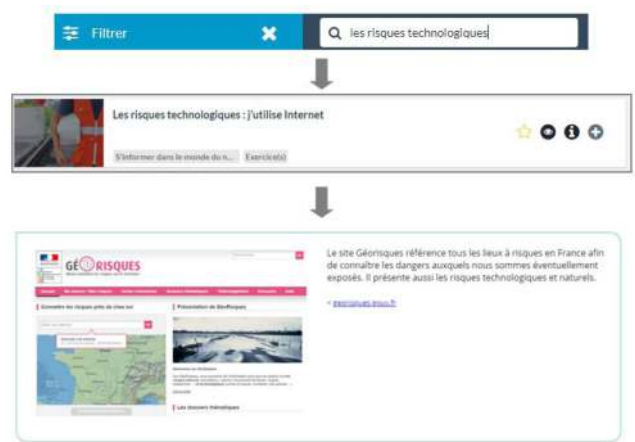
Filtrer

les risques technologiques

Les risques technologiques : j'utilise Internet

S'informer dans le monde du n...

Exercice(s)

GÉORISQUES

Le site Géorisques référence tous les lieux à risques en France afin de connaître les dangers auxquels nous sommes éventuellement exposés. Il présente aussi les risques technologiques et naturels.

- georisques.gouv.fr